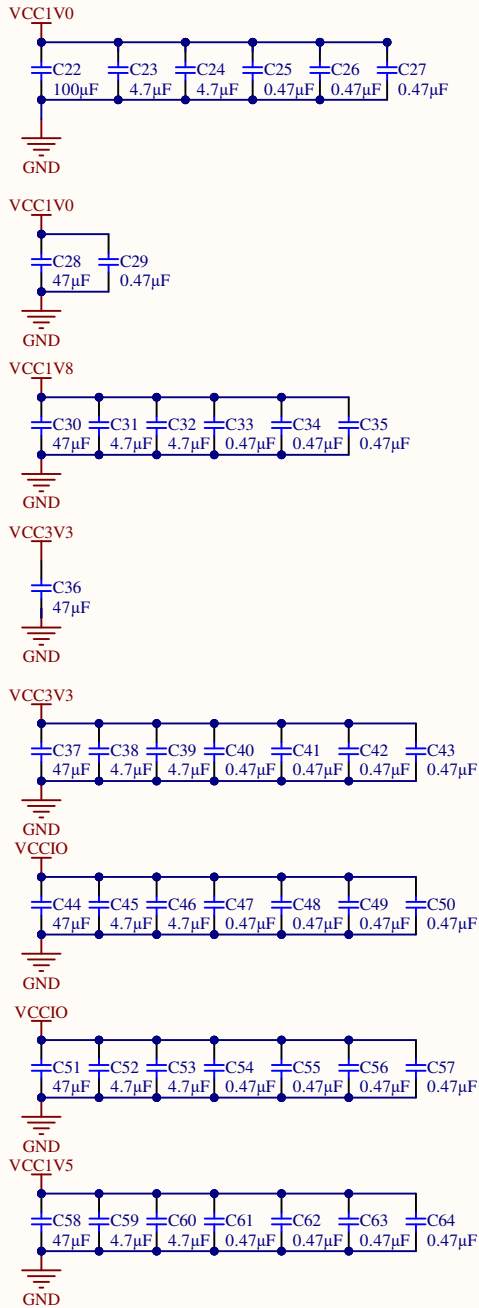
VCC1V0
C22
100µF
C23
4.7µF
C24
4.7µF
C25
0.47µF
C26
0.47µF
C27
0.47µF
GND

VCC1V0
C28
47µF
C29
0.47µF
GND

VCC1V8
C30
47µF
C31
4.7µF
C32
4.7µF
C33
0.47µF
C34
0.47µF
C35
0.47µF
GND

VCC3V3
C36
47µF
GND

VCC3V3
C37
47µF
C38
4.7µF
C39
4.7µF
C40
0.47µF
C41
0.47µF
C42
0.47µF
C43
0.47µF
GND

VCCIO
C44
47µF
C45
4.7µF
C46
4.7µF
C47
0.47µF
C48
0.47µF
C49
0.47µF
C50
0.47µF
GND

VCCIO
C51
47µF
C52
4.7µF
C53
4.7µF
C54
0.47µF
C55
0.47µF
C56
0.47µF
C57
0.47µF
GND

VCC1V5
C58
47µF
C59
4.7µF
C60
4.7µF
C61
0.47µF
C62
0.47µF
C63
0.47µF
C64
0.47µF
GND